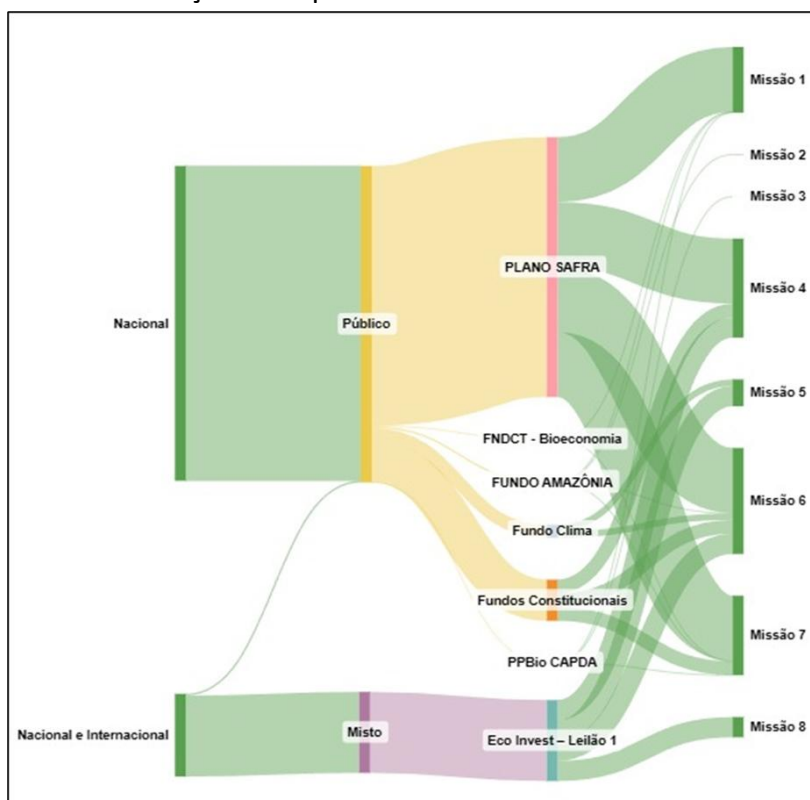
Nacional

Nacional e Internacional

Público

Misto

PLANO SAFRA

FNDCT - Bioeconomia

FUNDO AMAZÔNIA

Fundo Clima

Fundos Constitucionais

PPBio CAPDA

Eco Invest – Leilão 1

Missão 1

Missão 2

Missão 3

Missão 4

Missão 5

Missão 6

Missão 7

Missão 8